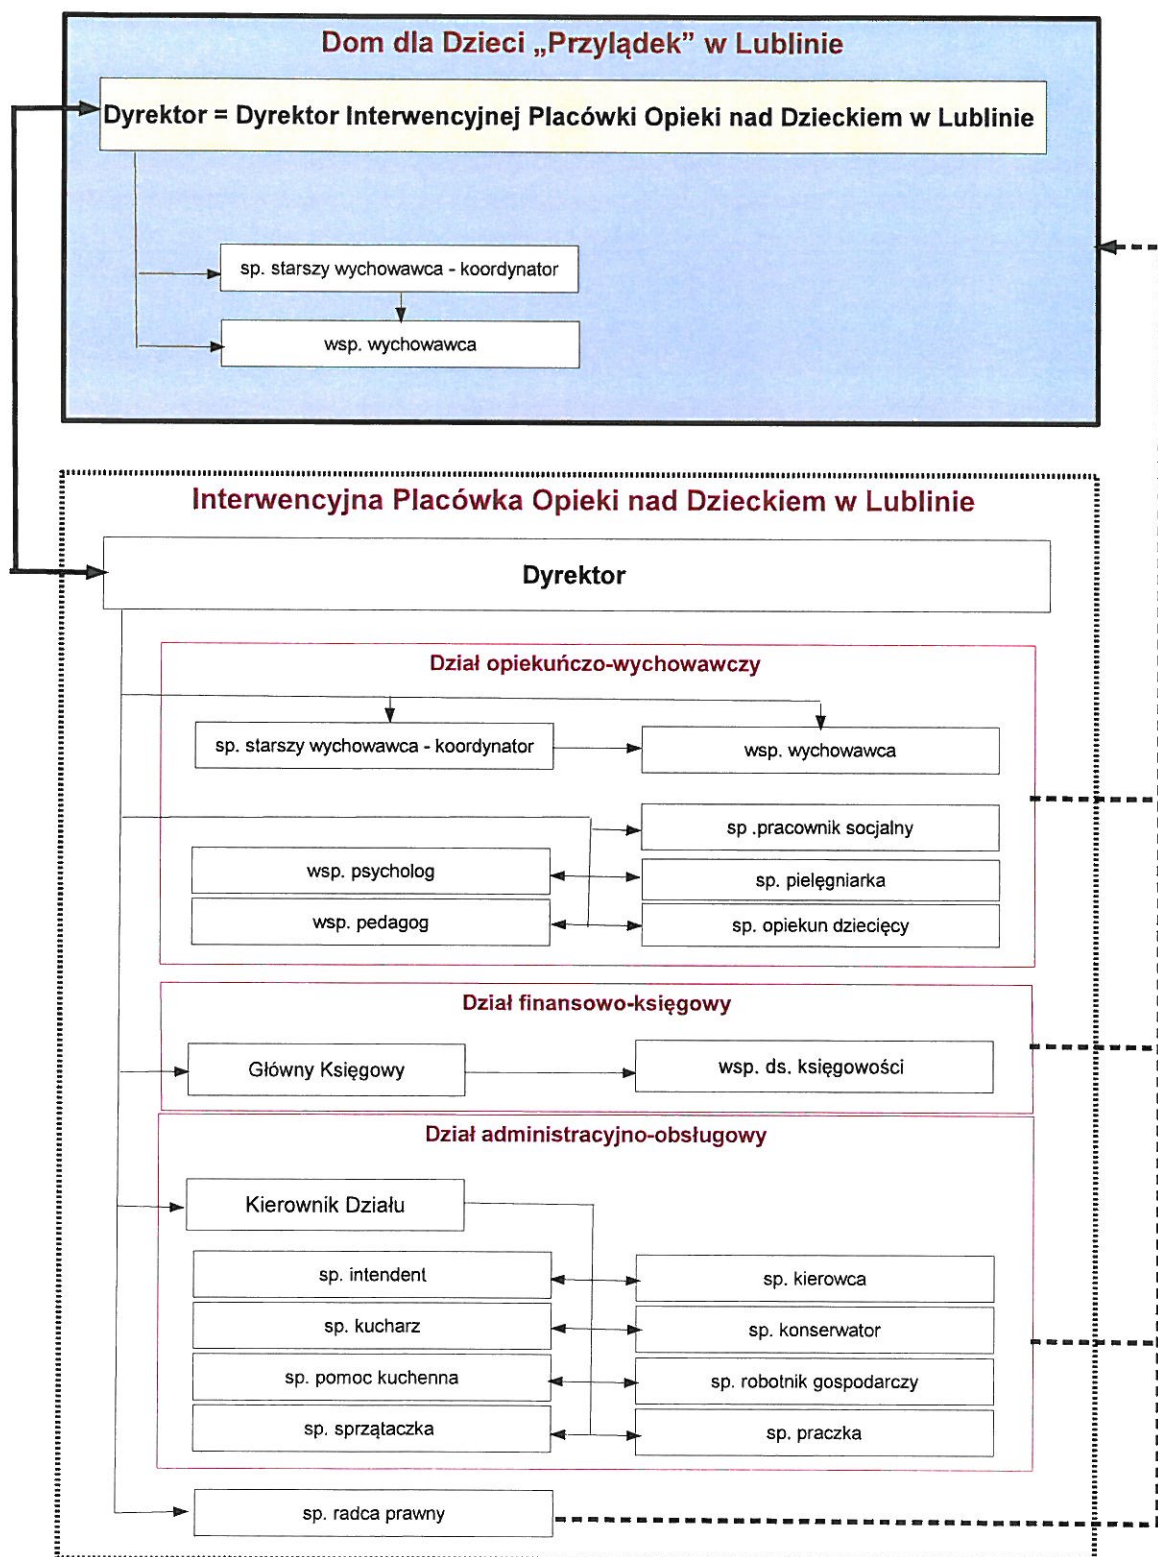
Dom dla Dzieci „Przylądek” w Lublinie

Dyrektor = Dyrektor Interwencyjnej Placówki Opieki nad Dzieckiem w Lublinie

sp. starszy wychowawca - koordynator

wsp. wychowawca

Interwencyjna Placówka Opieki nad Dzieckiem w Lublinie

Dyrektor

Dział opiekuńczo-wychowawczy

sp. starszy wychowawca - koordynator

wsp. wychowawca

sp .pracownik socjalny

wsp. psycholog

sp. pielęgniarka

wsp. pedagog

sp. opiekun dziecięcy

Dział finansowo-księgowy

Główny Księgowy

wsp. ds. księgowości

Dział administracyjno-obsługowy

Kierownik Działu

sp. intendent

sp. kierowca

sp. kucharz

sp. konserwator

sp. pomoc kuchenna

sp. robotnik gospodarczy

sp. sprzątaczka

sp. praczka

sp. radca prawny